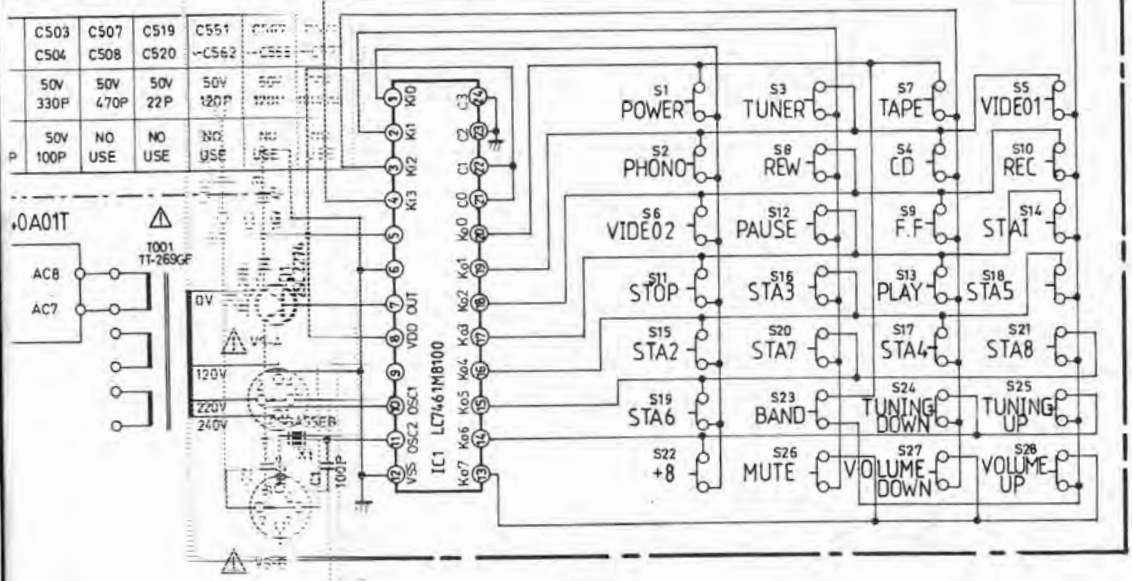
| C503 | C507 | C519 | C551 | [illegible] |
|---|---|---|---|---|
| C504 | C508 | C520 | ~C562 | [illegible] |
| 50V 330P | 50V 470P | 50V 22P | 50V 120P | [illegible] |
| 50V 100P | NO USE | NO USE | NO USE | NO USE |

.0A01T

T001 TT-269GF

AC8
AC7

0V
120V
220V
240V

IC1 LC7461M8100

KI0 KI1 KI2 KI3 Ko0 Ko1 Ko2 Ko3 Ko4 Ko5 Ko6 Ko7
C3 C2 C1 C0 OUT VDD OSC1 OSC2 VSS

X1
C1 100P

S1 POWER
S3 TUNER
S7 TAPE
S5 VIDEO1
S2 PHONO
S8 REW
S4 CD
S10 REC
S6 VIDEO2
S12 PAUSE
S9 F.F
S14 STA1
S11 STOP
S16 STA3
S13 PLAY
S18 STA5
S15 STA2
S20 STA7
S17 STA4
S21 STA8
S19 STA6
S23 BAND
S24 TUNING DOWN
S25 TUNING UP
S22 +8
S26 MUTE
S27 VOLUME DOWN
S28 VOLUME UP